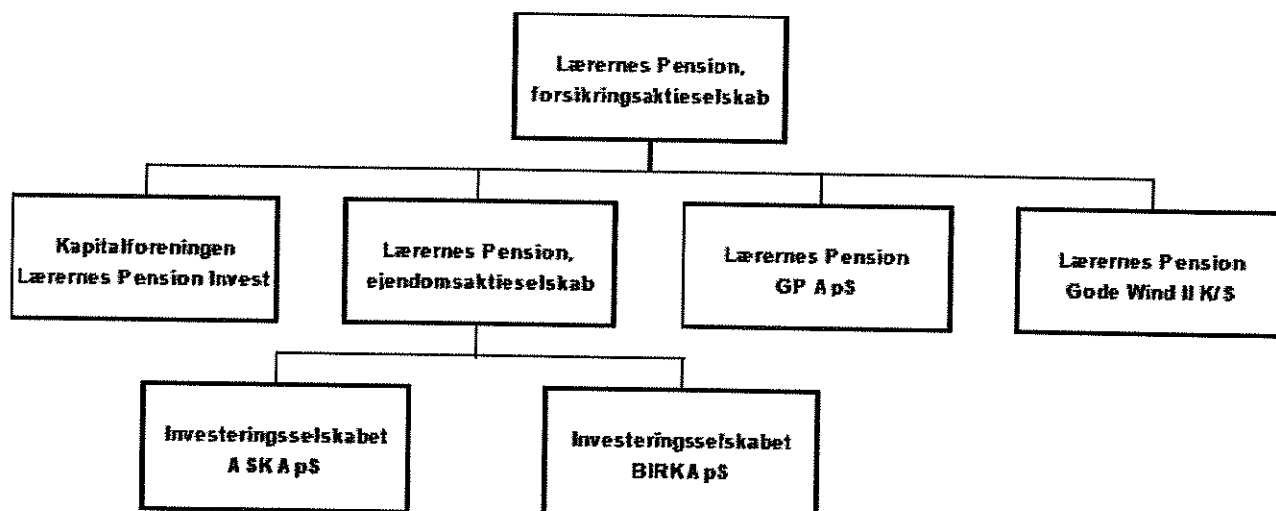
Lærernes Pension, forsikringsaktieselskab

Kapitalforeningen Lærernes Pension Invest

Lærernes Pension, ejendomsaktieselskab

Lærernes Pension GP ApS

Lærernes Pension Gode Wind II K/S

Investeringsselskabet ASK ApS

Investeringsselskabet BIRK ApS